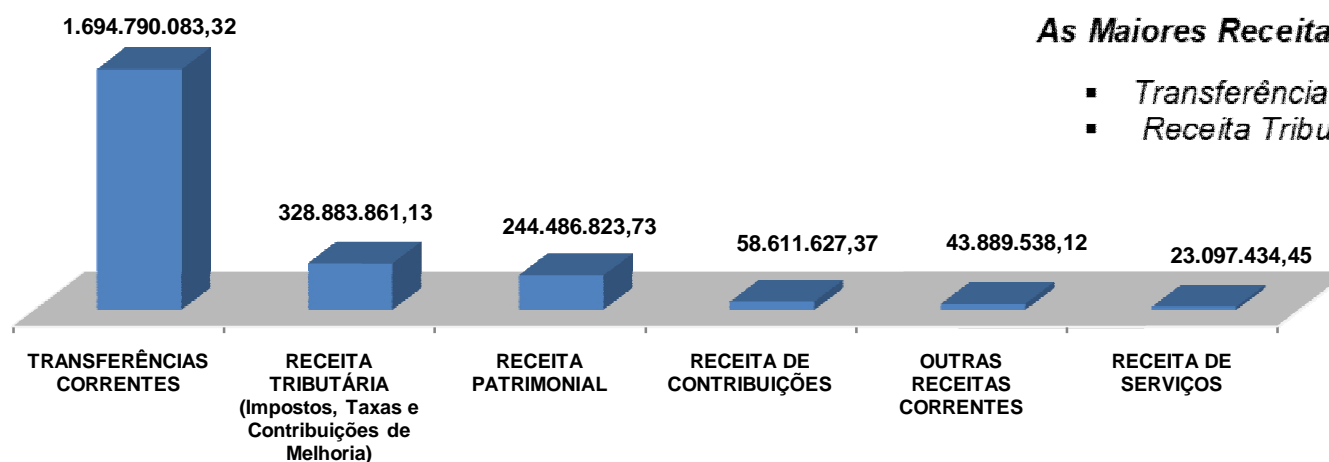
1.694.790.083,32

As Maiores Receita

▪ Transferência
▪ Receita Tribu

328.883.861,13

244.486.823,73

58.611.627,37

43.889.538,12

23.097.434,45

TRANSFERÊNCIAS CORRENTES

RECEITA TRIBUTÁRIA (Impostos, Taxas e Contribuições de Melhoria)

RECEITA PATRIMONIAL

RECEITA DE CONTRIBUIÇÕES

OUTRAS RECEITAS CORRENTES

RECEITA DE SERVIÇOS